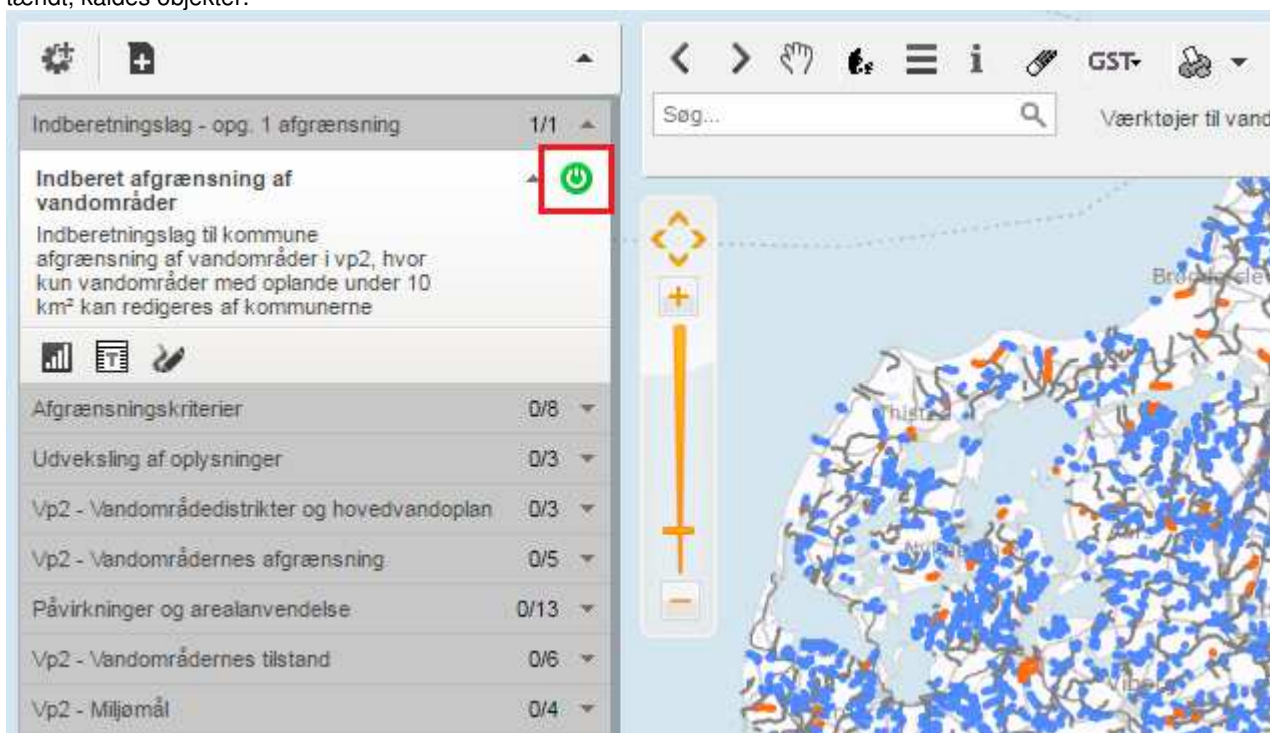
tændt, kaldes objekter.

Indberetningslag - opg. 1 afgrænsning 1/1

Indberet afgrænsning af vandområder

Indberetningslag til kommune afgrænsning af vandområder i vp2, hvor kun vandområder med oplande under 10 km² kan redigeres af kommunerne

Afgrænsningskriterier 0/8

Udveksling af oplysninger 0/3

Vp2 - Vandområdedistrikter og hovedvandoplan 0/3

Vp2 - Vandområdernes afgrænsning 0/5

Påvirkninger og arealanvendelse 0/13

Vp2 - Vandområdernes tilstand 0/6

Vp2 - Miljømål 0/4

GST

Søg...

Værktøjer til vand

Brø

Thisted

Nykøbing

Viborg